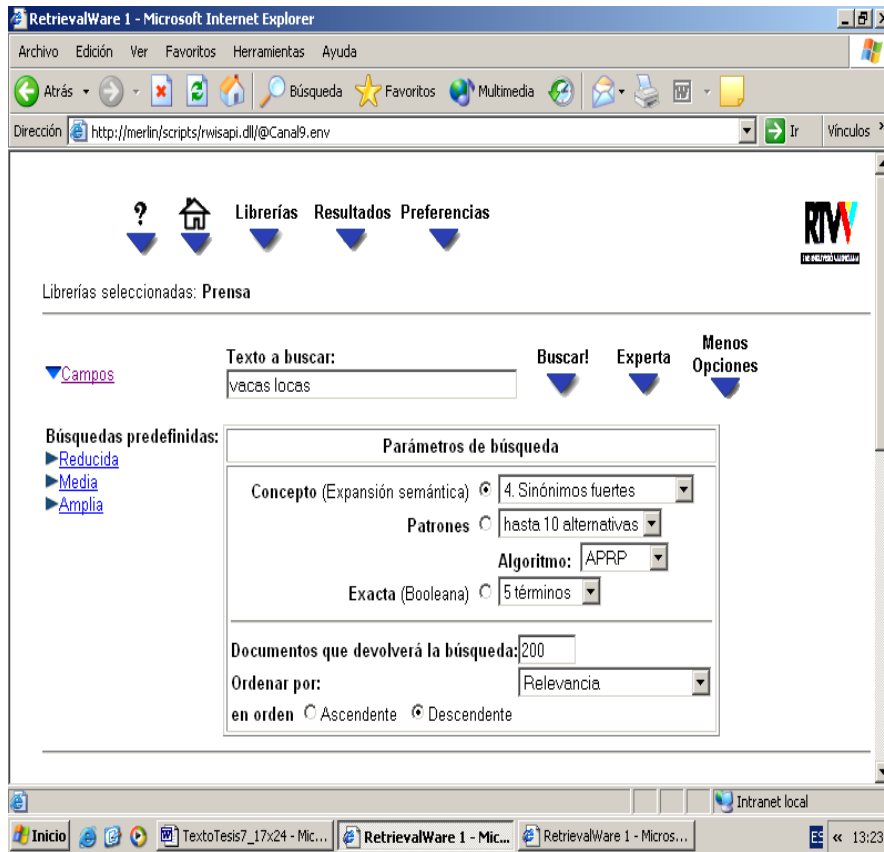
RetrievalWare 1 - Microsoft Internet Explorer

Archivo Edición Ver Favoritos Herramientas Ayuda

Atrás Búsqueda Favoritos Multimedia

Dirección http://merlin/scripts/rwisapi.dll/@Canal9.env Ir Vínculos

? Librerías Resultados Preferencias

RTVV

Librerías seleccionadas: Prensa

Campos

Texto a buscar:
vacas locas

Buscar! Experta Menos Opciones

Búsquedas predefinidas:
Reducida
Media
Amplia

Parámetros de búsqueda

Concepto (Expansión semántica) 4. Sinónimos fuertes

Patrones hasta 10 alternativas

Algoritmo: APRP

Exacta (Booleana) 5 términos

Documentos que devolverá la búsqueda: 200

Ordenar por: Relevancia

en orden Ascendente Descendente

Intranet local

Inicio TextoTesis7_17x24 - Mic... RetrievalWare 1 - Mic... RetrievalWare 1 - Micros... ES « 13:23